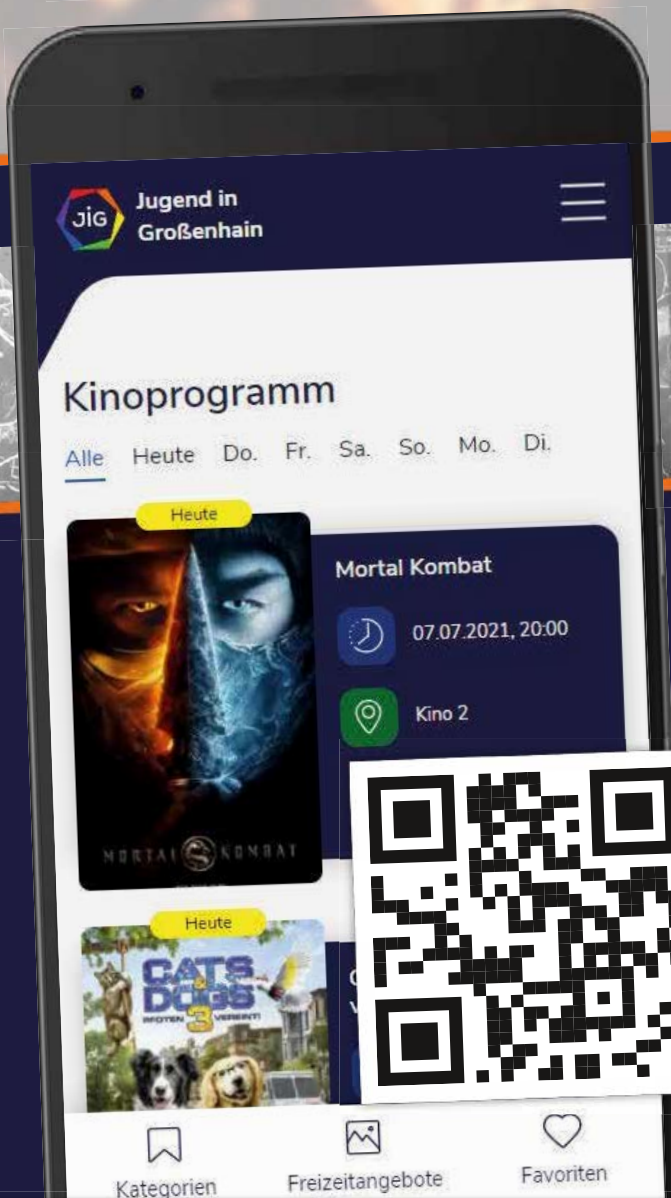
JIG Jugend in Großenhain

Kinoprogramm

Alle Heute Do. Fr. Sa. So. Mo. Di.

Heute

MORTAL KOMBAT

Mortal Kombat

07.07.2021, 20:00

Kino 2

Heute

CATS & DOGS 3 PFOTEN VEREINT!

C
V

Kategorien Freizeitangebote Favoriten